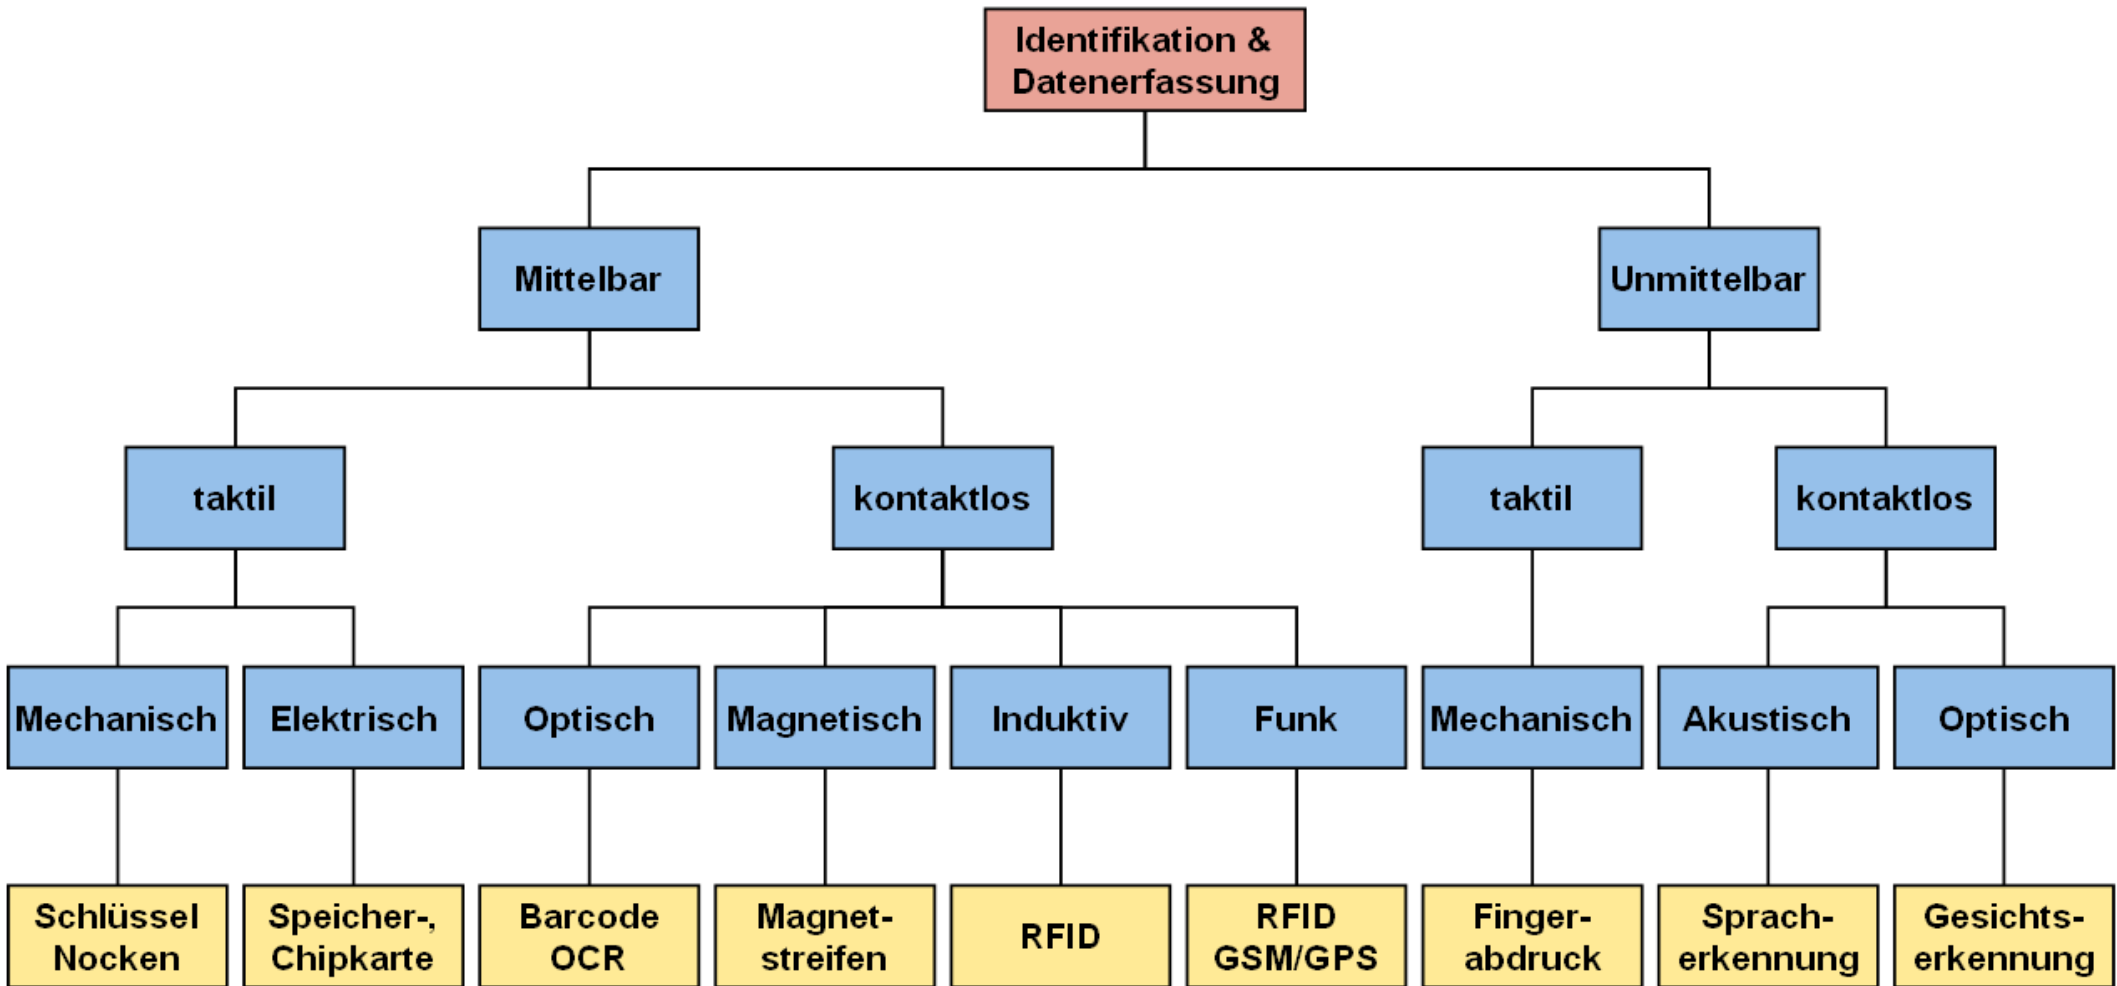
Identifikation & Datenerfassung

Mittelbar

Unmittelbar

taktil

kontaktlos

taktil

kontaktlos

Mechanisch

Elektrisch

Optisch

Magnetisch

Induktiv

Funk

Mechanisch

Akustisch

Optisch

Schlüssel Nocken

Speicher-, Chipkarte

Barcode OCR

Magnetstreifen

RFID

RFID GSM/GPS

Fingerabdruck

Spracherkennung

Gesichtserkennung